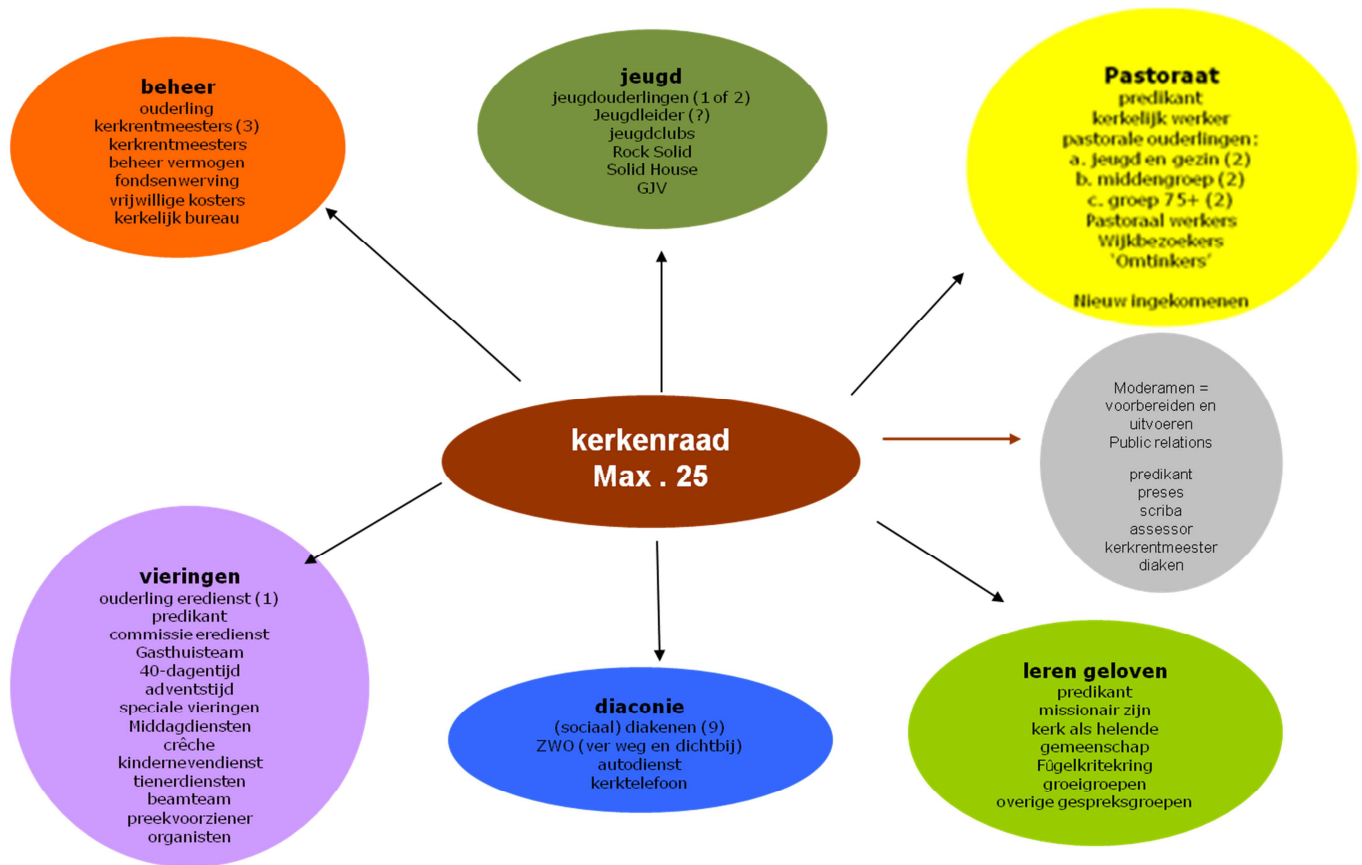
beheer
ouderling
kerkrentmeesters (3)
kerkrentmeesters
beheer vermogen
fondsenwerving
vrijwillige kosters
kerkelijk bureau

jeugd
jeugdouderlingen (1 of 2)
Jeugdleider (?)
jeugdclubs
Rock Solid
Solid House
GJV

Pastoraat
predikant
kerkelijk werker
pastorale ouderlingen:
a. jeugd en gezin (2)
b. middengroep (2)
c. groep 75+ (2)
Pastoraal werkers
Wijkbezoekers
'Omtinkers'

Nieuw ingekomenen

kerkenraad
Max . 25

Moderamen =
voorbereiden en
uitvoeren
Public relations

predikant
preses
scriba
assessor
kerkrentmeester
diaken

vieringen
ouderling eredienst (1)
predikant
commissie eredienst
Gasthuisteam
40-dagentijd
adventstijd
speciale vieringen
Middagdiensten
crêche
kindernevendienst
tienerdiensten
beamteam
preekvoorziener
organisten

diaconie
(sociaal) diakenen (9)
ZWO (ver weg en dichtbij)
autodienst
kerktelefoon

leren geloven
predikant
missionair zijn
kerk als helende
gemeenschap
Fûgelkritekring
groeigroepen
overige gespreksgroepen